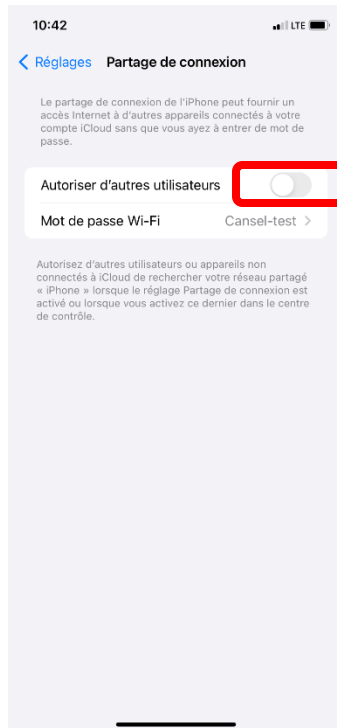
10:42

LTE

Réglages

Partage de connexion

Le partage de connexion de l'iPhone peut fournir un accès Internet à d'autres appareils connectés à votre compte iCloud sans que vous ayez à entrer de mot de passe.

Autoriser d'autres utilisateurs

Mot de passe Wi-Fi

Cansel-test

Autorisez d'autres utilisateurs ou appareils non connectés à iCloud de rechercher votre réseau partagé « iPhone » lorsque le réglage Partage de connexion est activé ou lorsque vous activez ce dernier dans le centre de contrôle.